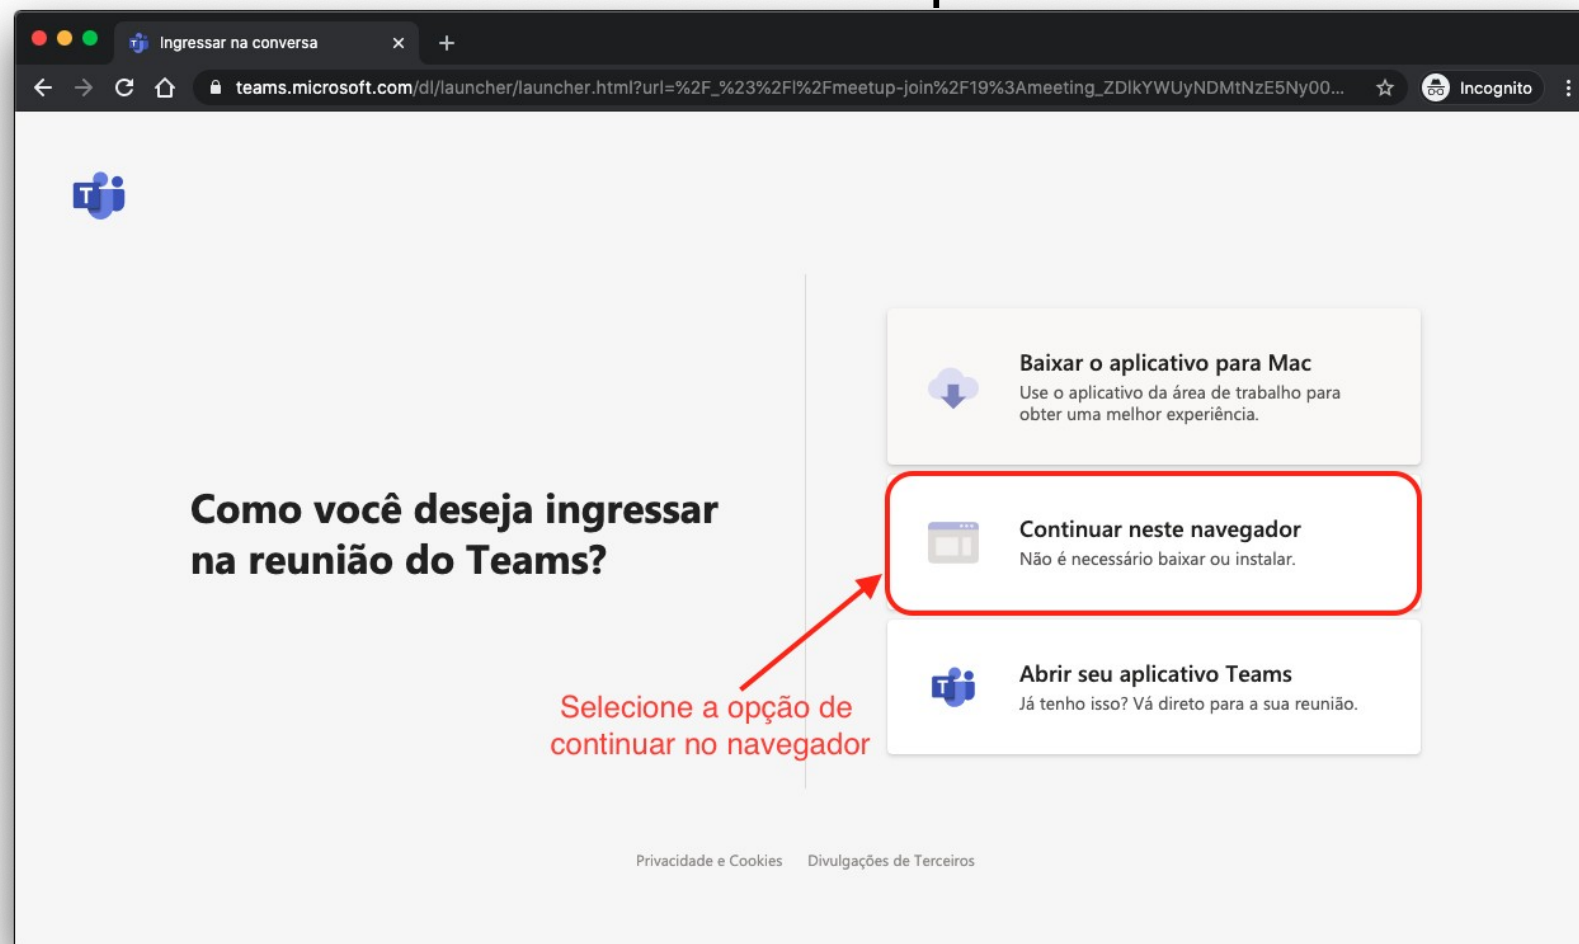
Ingressar na conversa

teams.microsoft.com/dl/launcher/launcher.html?url=%2F_%23%2Fl%2Fmeetup-join%2F19%3Ameeting_ZDlkYWUyNDMtNzE5Ny00...

Incognito

Como você deseja ingressar na reunião do Teams?

Baixar o aplicativo para Mac
Use o aplicativo da área de trabalho para obter uma melhor experiência.

Continuar neste navegador
Não é necessário baixar ou instalar.

Abrir seu aplicativo Teams
Já tenho isso? Vá direto para a sua reunião.

Selecione a opção de continuar no navegador

Privacidade e Cookies Divulgações de Terceiros